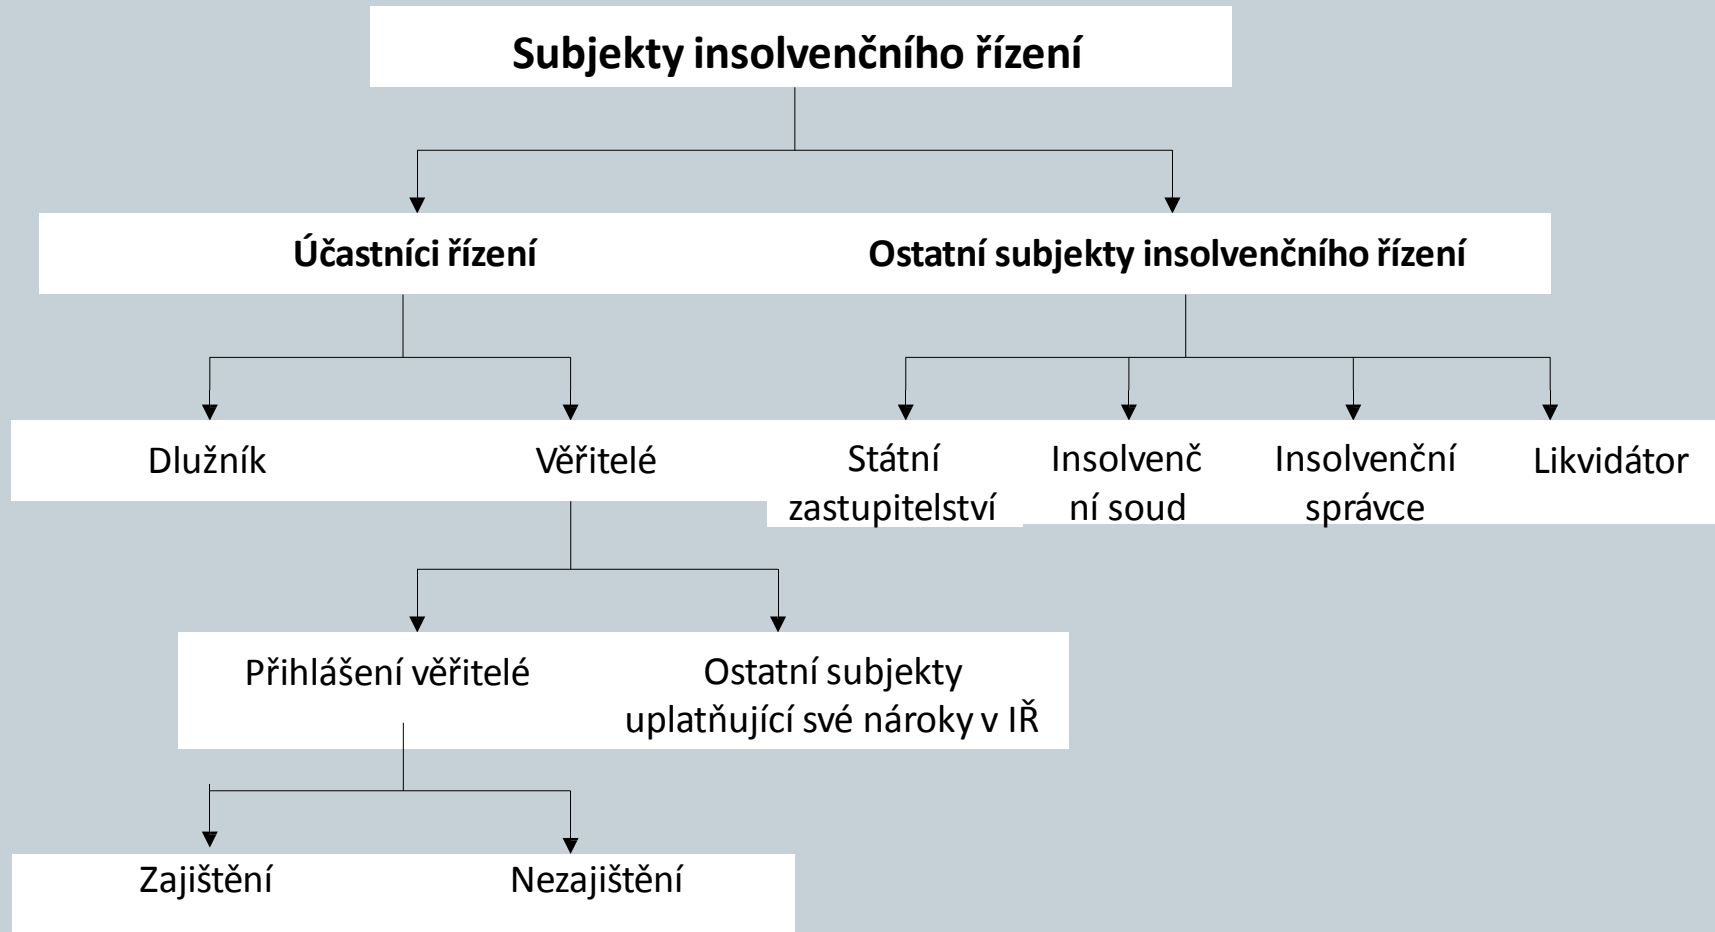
Subjekty insolvenčního řízení

Účastníci řízení

Ostatní subjekty insolvenčního řízení

Dlužník

Věřitelé

Státní zastupitelství

Insolvenční soud

Insolvenční správce

Likvidátor

Přihlášení věřitelé

Ostatní subjekty uplatňující své nároky v IŘ

Zajištění

Nezajištění